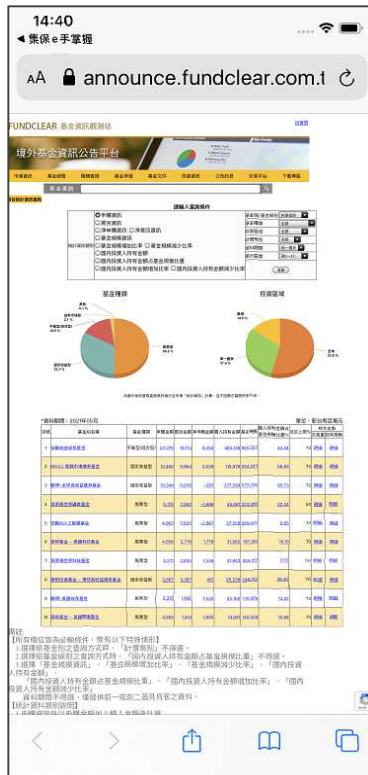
14:40

◀ 集保 e 手掌握

AA announce.fundclear.com.t

FUNDCLEAR 基金資訊觀測站

境外基金資訊公告平台

請輸入查詢條件

基金種類

投資區域

資料期間：2021年05月

單位：新台幣百萬元

註：
【所有欄位皆為必填條件，惟有以下特殊情形】
1.選擇依基金公司查詢方式時，「計價幣別」不得選。
2.選擇依基金級別之資訊方式時，「國內投資人持有金額占基金規模比重」不得選。
3.選擇「基金規模資訊」，「基金規模增加比率」、「基金規模減少比率」、「國內投資人持有金額」、「國內投資人持有金額占基金規模比重」、「國內投資人持有金額增加比率」、「國內投資人持有金額減少比率」
資料期間不得選，僅提供前一或前二個月月底之資料。
【統計資料類別說明】